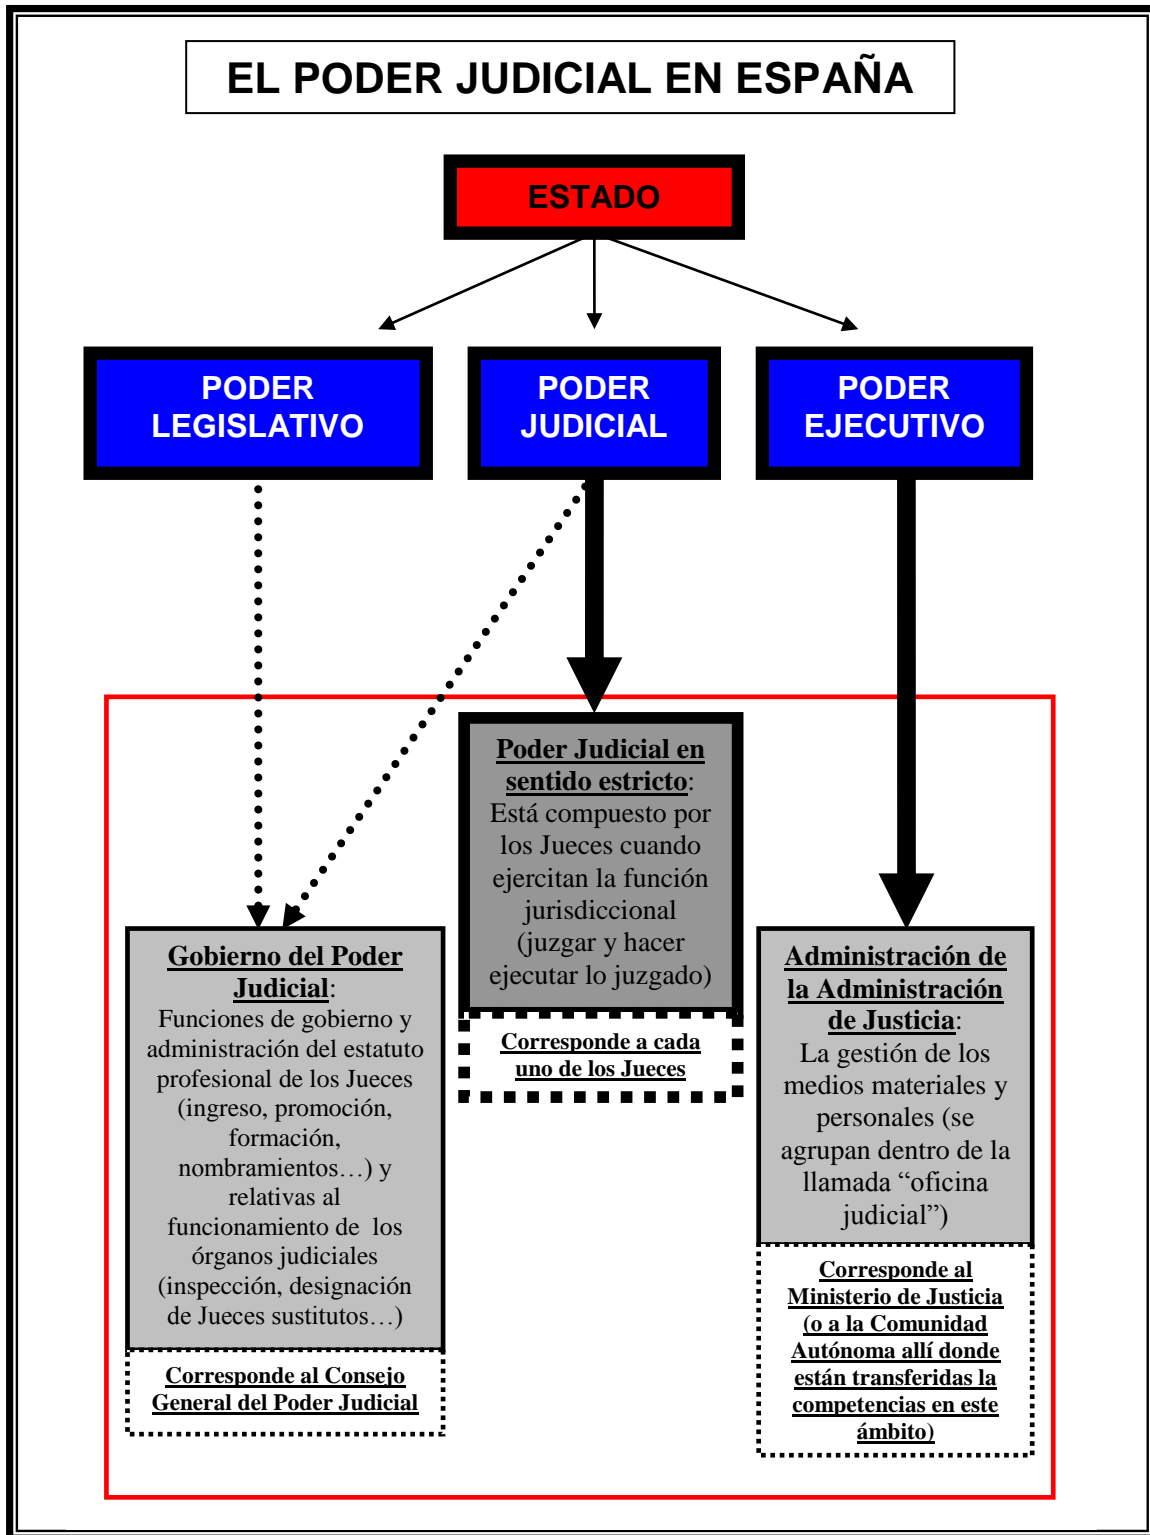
EL PODER JUDICIAL EN ESPAÑA

ESTADO

PODER LEGISLATIVO

PODER JUDICIAL

PODER EJECUTIVO

Poder Judicial en sentido estricto: Está compuesto por los Jueces cuando ejercitan la función jurisdiccional (juzgar y hacer ejecutar lo juzgado)

Corresponde a cada uno de los Jueces

Gobierno del Poder Judicial: Funciones de gobierno y administración del estatuto profesional de los Jueces (ingreso, promoción, formación, nombramientos…) y relativas al funcionamiento de los órganos judiciales (inspección, designación de Jueces sustitutos…)

Corresponde al Consejo General del Poder Judicial

Administración de la Administración de Justicia: La gestión de los medios materiales y personales (se agrupan dentro de la llamada "oficina judicial")

Corresponde al Ministerio de Justicia (o a la Comunidad Autónoma allí donde están transferidas la competencias en este ámbito)